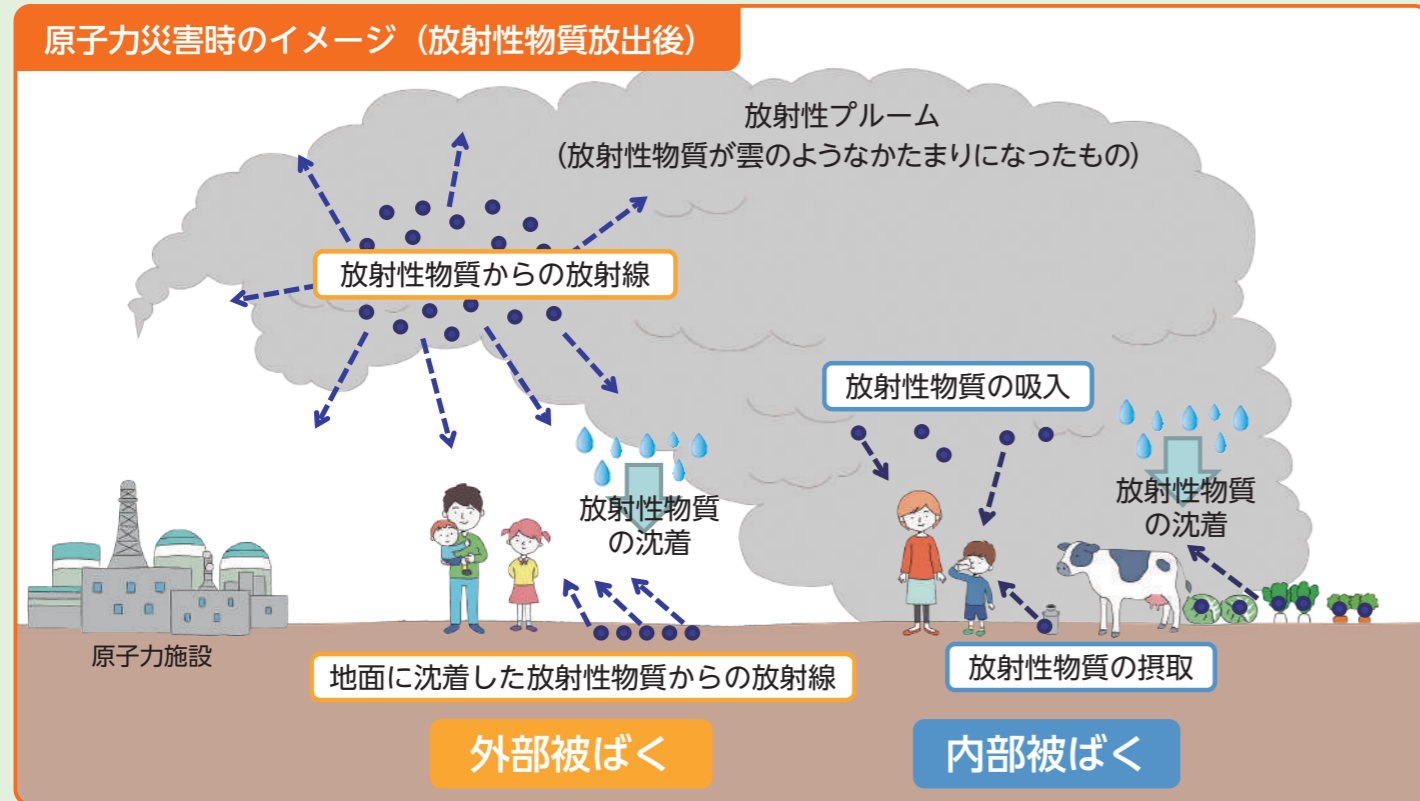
原子力災害時のイメージ（放射性物質放出後）

放射性プルーム
（放射性物質が雲のようなかたまりになったもの）

放射性物質からの放射線

放射性物質の吸入

放射性物質の沈着

放射性物質の沈着

原子力施設

地面に沈着した放射性物質からの放射線

放射性物質の摂取

外部被ばく

内部被ばく